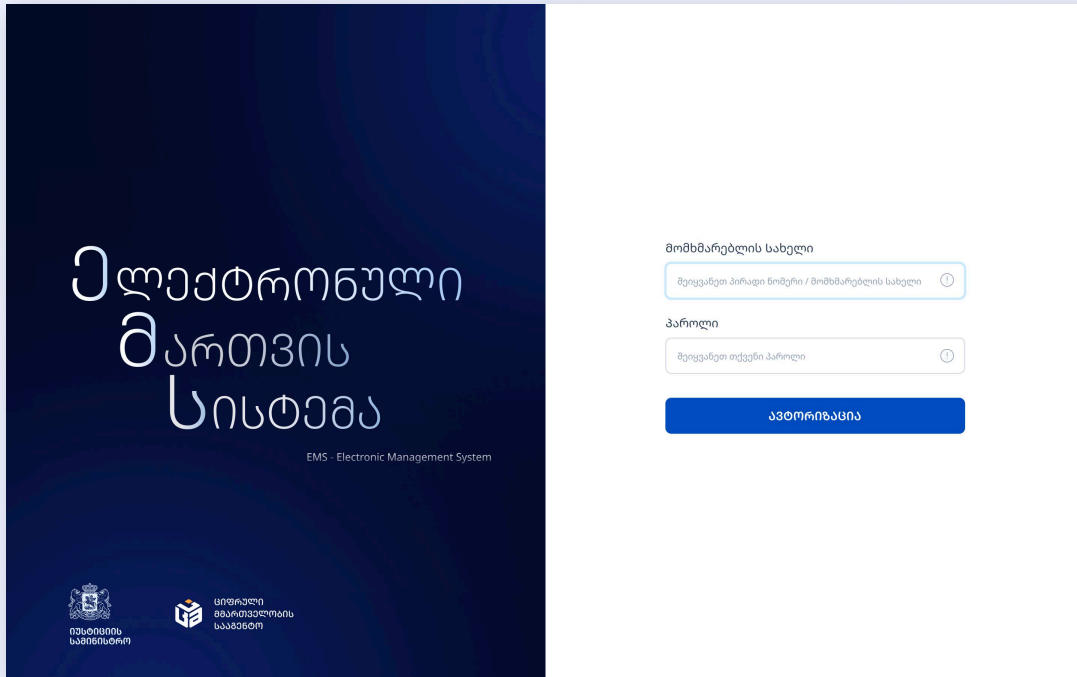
ᲔᲚᲔᲥᲢᲠᲝᲜᲣᲚᲘ
ᲛᲐᲠᲗᲕᲘᲡ
ᲡᲘᲡᲢᲔᲛᲐ

EMS - Electronic Management System

ᲘᲣᲡᲢᲘᲪᲘᲘᲡ ᲡᲐᲛᲘᲜᲘᲡᲢᲠᲝ

ᲪᲘᲤᲠᲣᲚᲘ ᲛᲛᲐᲠᲗᲕᲔᲚᲝᲑᲘᲡ ᲡᲐᲐᲒᲔᲜᲢᲝ

მომხმარებლის სახელი

შეიყვანეთ პირადი ნომერი / მომხმარებლის სახელი

პაროლი

შეიყვანეთ თქვენი პაროლი

ᲐᲕᲢᲝᲠᲘᲖᲐᲪᲘᲐ